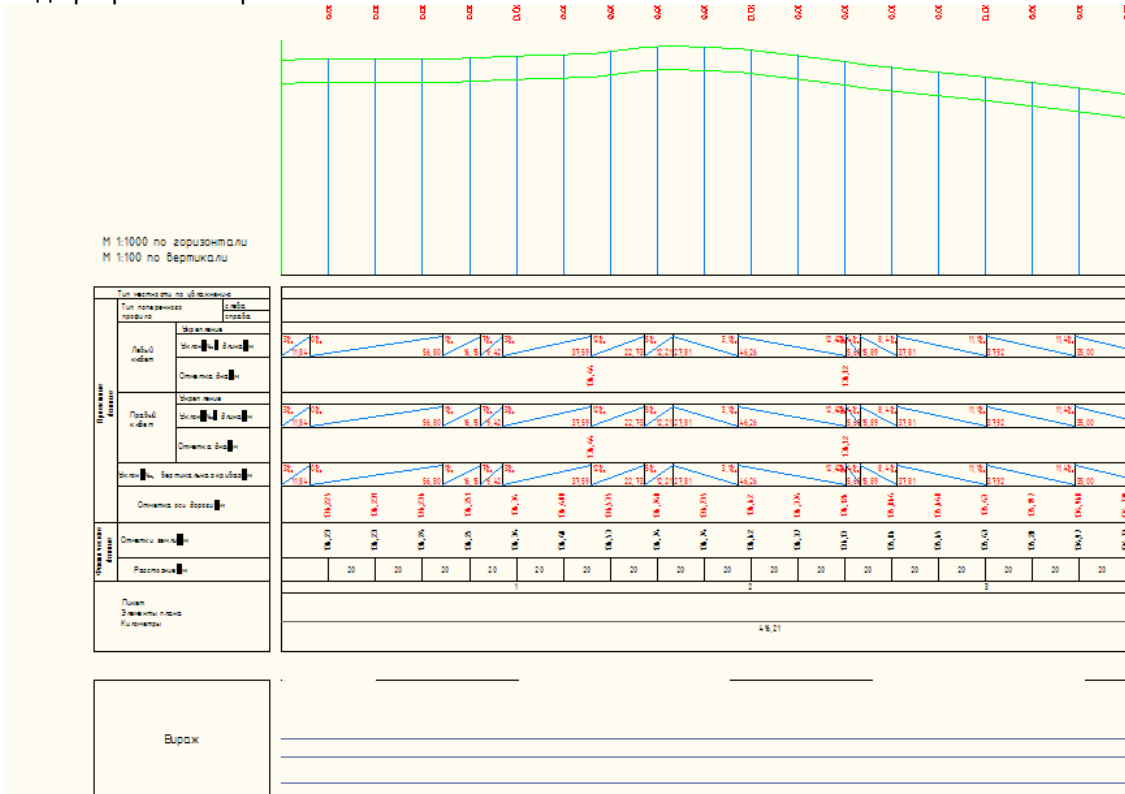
М 1:1000 по горизонтали
М 1:100 по вертикали

Тип местности по увлажнению
Тип поперечного профиля
слева
справа
Проектные данные
Левый кювет
Укрепление
Уклон/длина
Отметка дна
Правый кювет
Укрепление
Уклон/длина
Отметка дна
Уклон, вертикальная кривая
Отметка оси дороги
Фактические данные
Отметки земли
Расстояние

| 20 | 20 | 20 | 20 | 20 | 20 | 20 | 20 | 20 | 20 | 20 | 20 | 20 | 20 | 20 | 20 | 20 |
|---|---|---|---|---|---|---|---|---|---|---|---|---|---|---|---|---|

1
2
3

Пикет
Элементы плана
Километры

418,21

Вираж